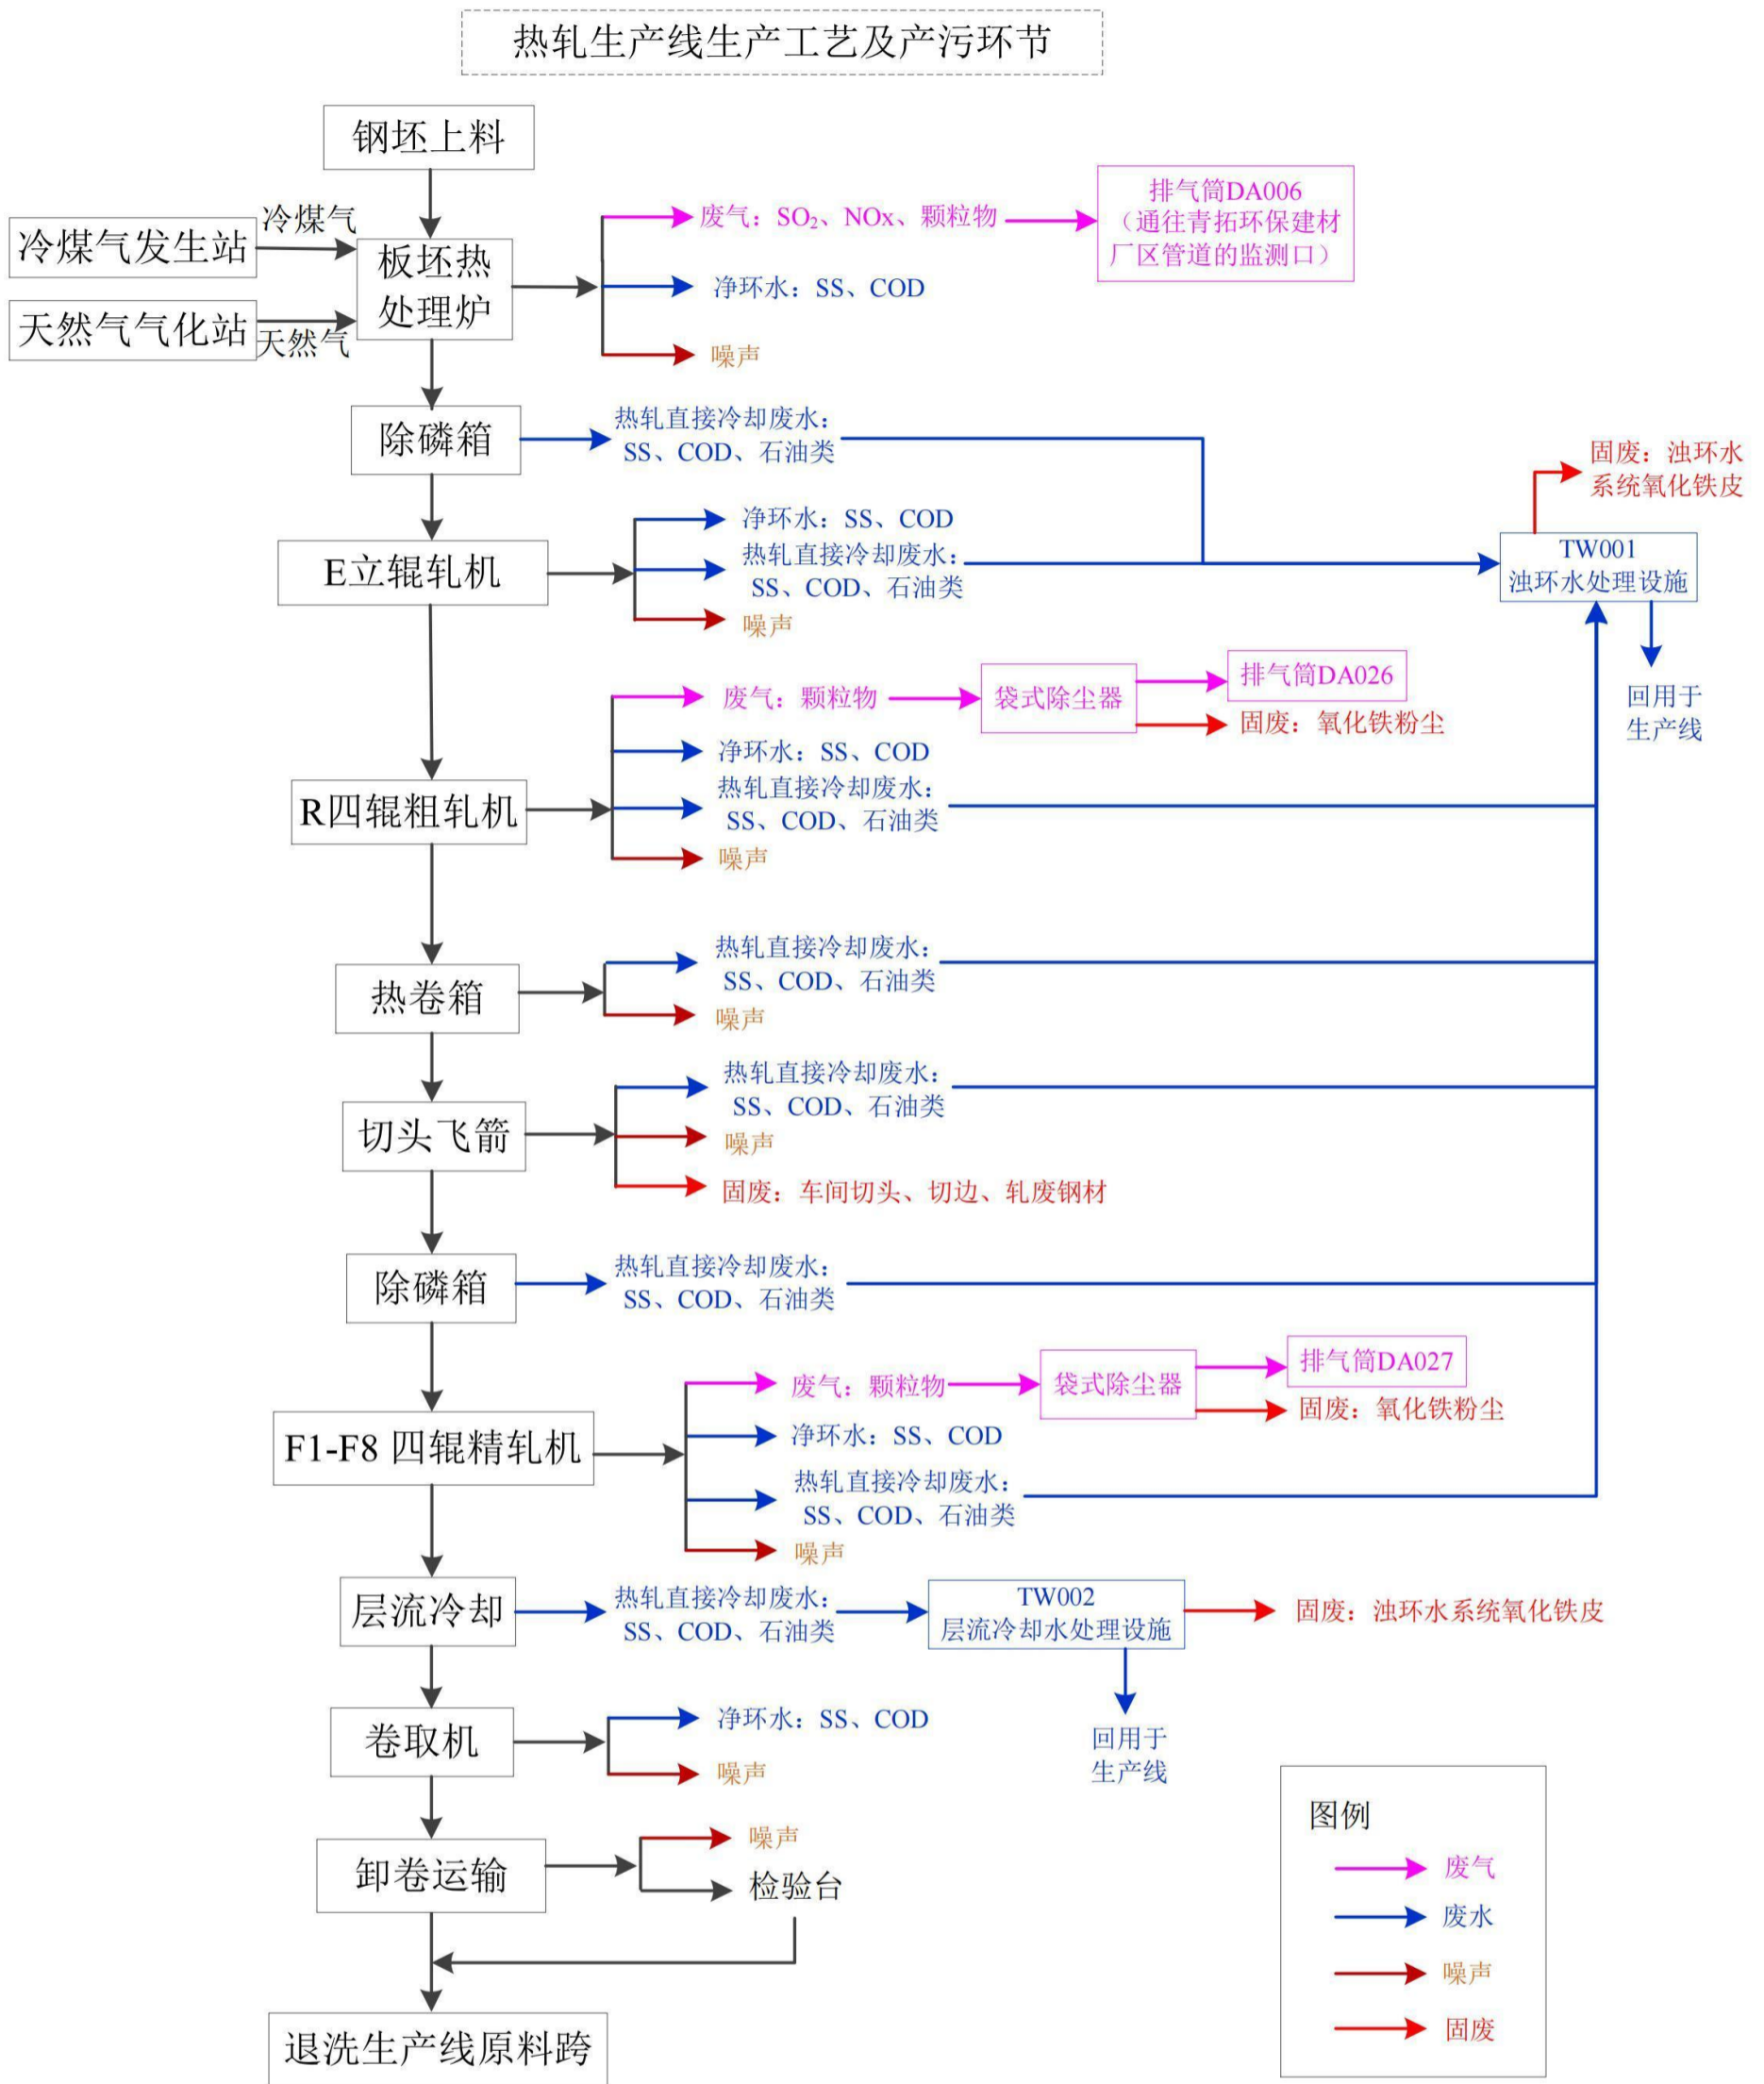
热轧生产线生产工艺及产污环节

钢坯上料

冷煤气发生站
冷煤气
天然气气化站
天然气
板坯热处理炉

废气：$SO_2$、NOx、颗粒物
排气筒DA006（通往青拓环保建材厂区管道的监测口）
净环水：SS、COD
噪声

除磷箱
热轧直接冷却废水：SS、COD、石油类

固废：浊环水系统氧化铁皮

E立辊轧机
净环水：SS、COD
热轧直接冷却废水：SS、COD、石油类
噪声

TW001
浊环水处理设施

回用于生产线

废气：颗粒物
袋式除尘器
排气筒DA026
固废：氧化铁粉尘

R四辊粗轧机
净环水：SS、COD
热轧直接冷却废水：SS、COD、石油类
噪声

热卷箱
热轧直接冷却废水：SS、COD、石油类
噪声

切头飞箭
热轧直接冷却废水：SS、COD、石油类
噪声
固废：车间切头、切边、轧废钢材

除磷箱
热轧直接冷却废水：SS、COD、石油类

废气：颗粒物
袋式除尘器
排气筒DA027
固废：氧化铁粉尘

F1-F8 四辊精轧机
净环水：SS、COD
热轧直接冷却废水：SS、COD、石油类
噪声

层流冷却
热轧直接冷却废水：SS、COD、石油类
TW002
层流冷却水处理设施
固废：浊环水系统氧化铁皮

回用于生产线

卷取机
净环水：SS、COD
噪声

卸卷运输
噪声
检验台

退洗生产线原料跨

图例
废气
废水
噪声
固废